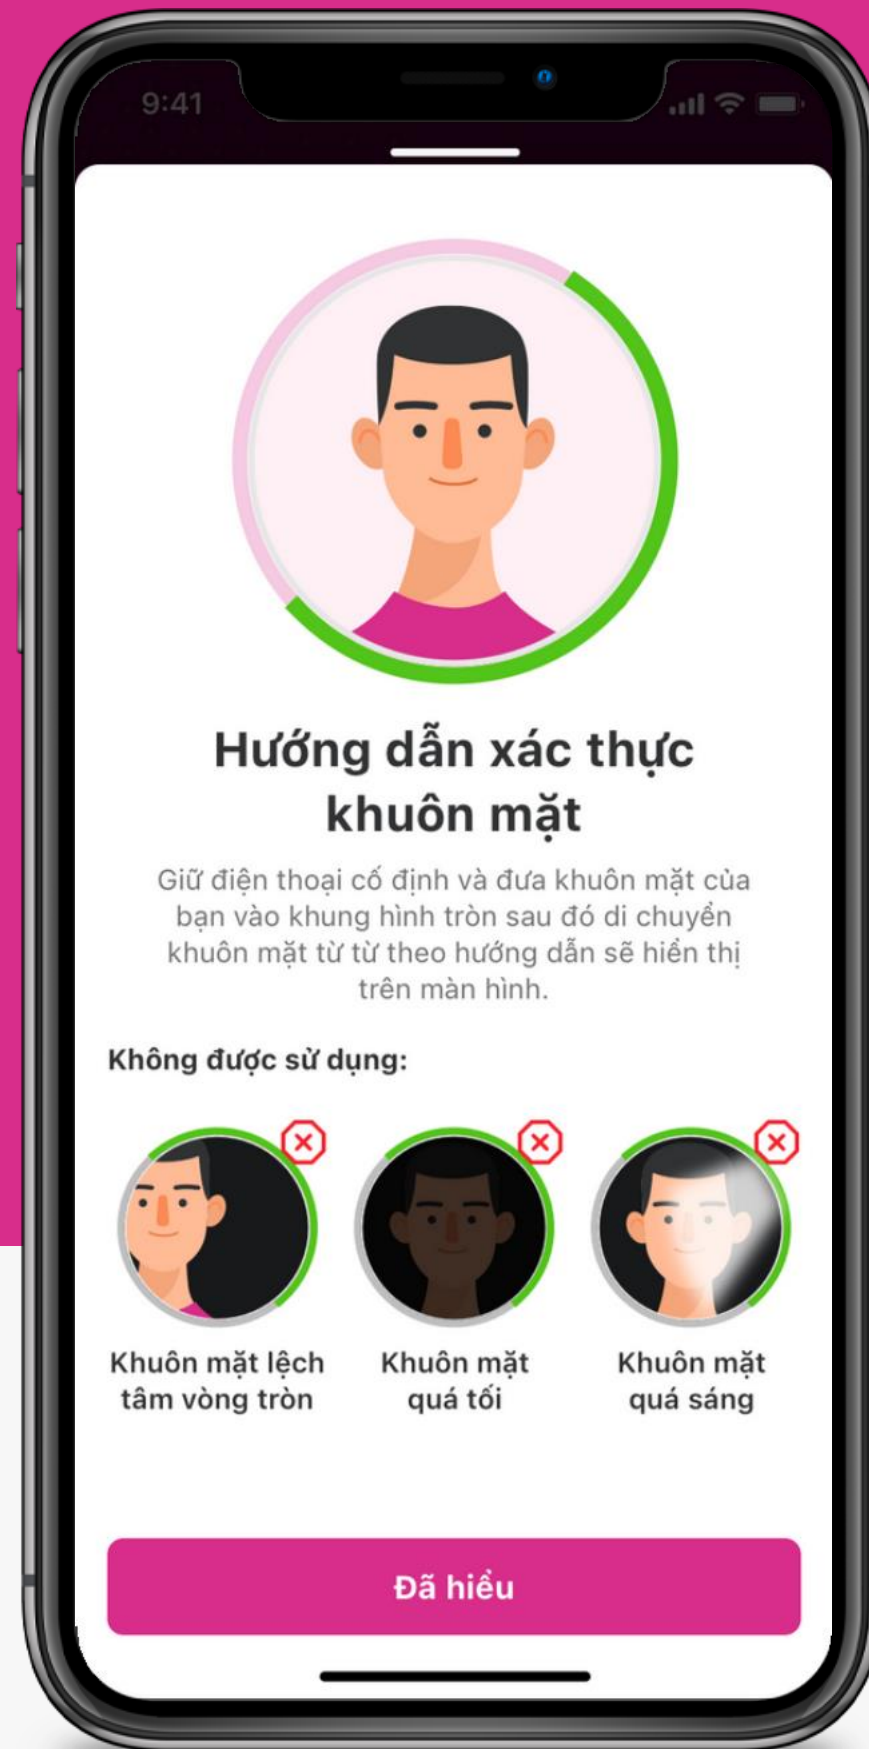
9:41

Hướng dẫn xác thực khuôn mặt

Giữ điện thoại cố định và đưa khuôn mặt của bạn vào khung hình tròn sau đó di chuyển khuôn mặt từ từ theo hướng dẫn sẽ hiển thị trên màn hình.

Không được sử dụng:

Khuôn mặt lệch tâm vòng tròn

Khuôn mặt quá tối

Khuôn mặt quá sáng

Đã hiểu